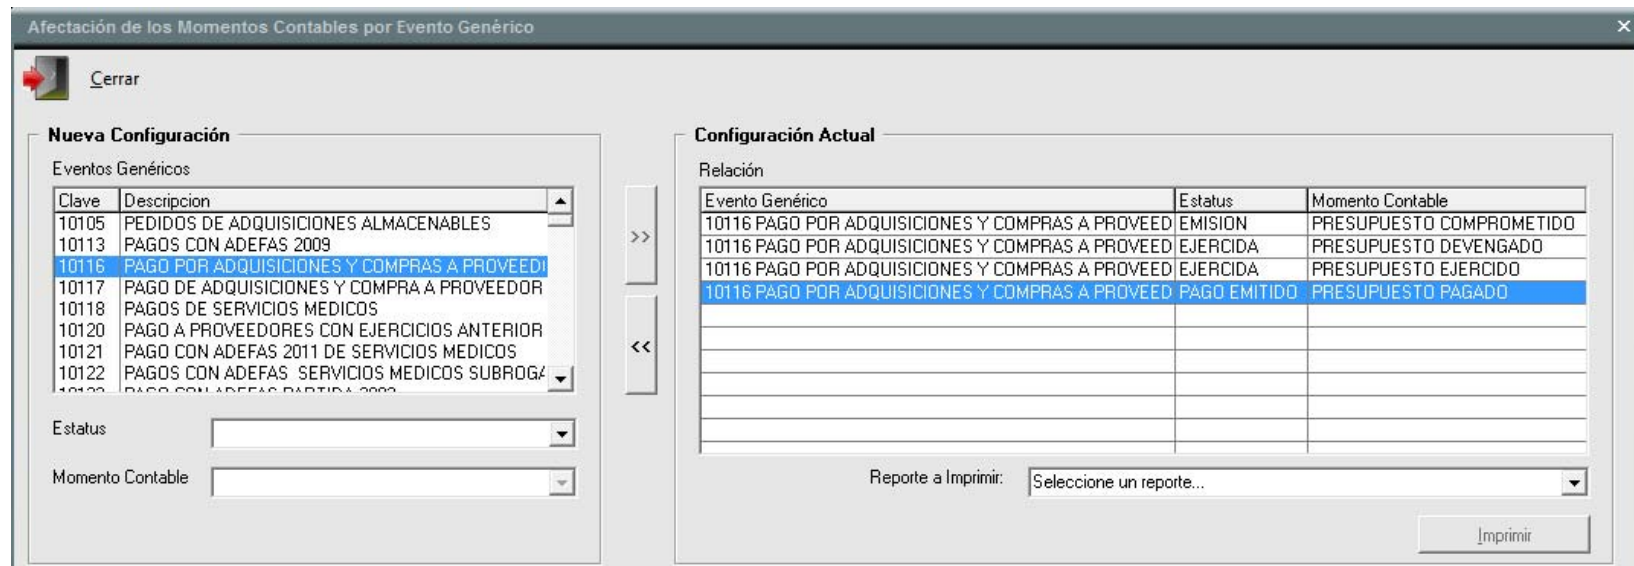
Afectación de los Momentos Contables por Evento Genérico

Cerrar

Nueva Configuración

Eventos Genéricos

| Clave | Descripcion |
|---|---|
| 10105 | PEDIDOS DE ADQUISICIONES ALMACENABLES |
| 10113 | PAGOS CON ADEFAS 2009 |
| 10116 | PAGO POR ADQUISICIONES Y COMPRAS A PROVEEDI |
| 10117 | PAGO DE ADQUISICIONES Y COMPRA A PROVEEDOR |
| 10118 | PAGOS DE SERVICIOS MEDICOS |
| 10120 | PAGO A PROVEEDORES CON EJERCICIOS ANTERIOR |
| 10121 | PAGO CON ADEFAS 2011 DE SERVICIOS MEDICOS |
| 10122 | PAGOS CON ADEFAS SERVICIOS MEDICOS SUBROGA |

Estatus

Momento Contable

>>

<<

Configuración Actual

Relación

| Evento Genérico | Estatus | Momento Contable |
|---|---|---|
| 10116 PAGO POR ADQUISICIONES Y COMPRAS A PROVEED | EMISION | PRESUPUESTO COMPROMETIDO |
| 10116 PAGO POR ADQUISICIONES Y COMPRAS A PROVEED | EJERCIDA | PRESUPUESTO DEVENGADO |
| 10116 PAGO POR ADQUISICIONES Y COMPRAS A PROVEED | EJERCIDA | PRESUPUESTO EJERCIDO |
| 10116 PAGO POR ADQUISICIONES Y COMPRAS A PROVEED | PAGO EMITIDO | PRESUPUESTO PAGADO |

Reporte a Imprimir: Seleccione un reporte...

Imprimir